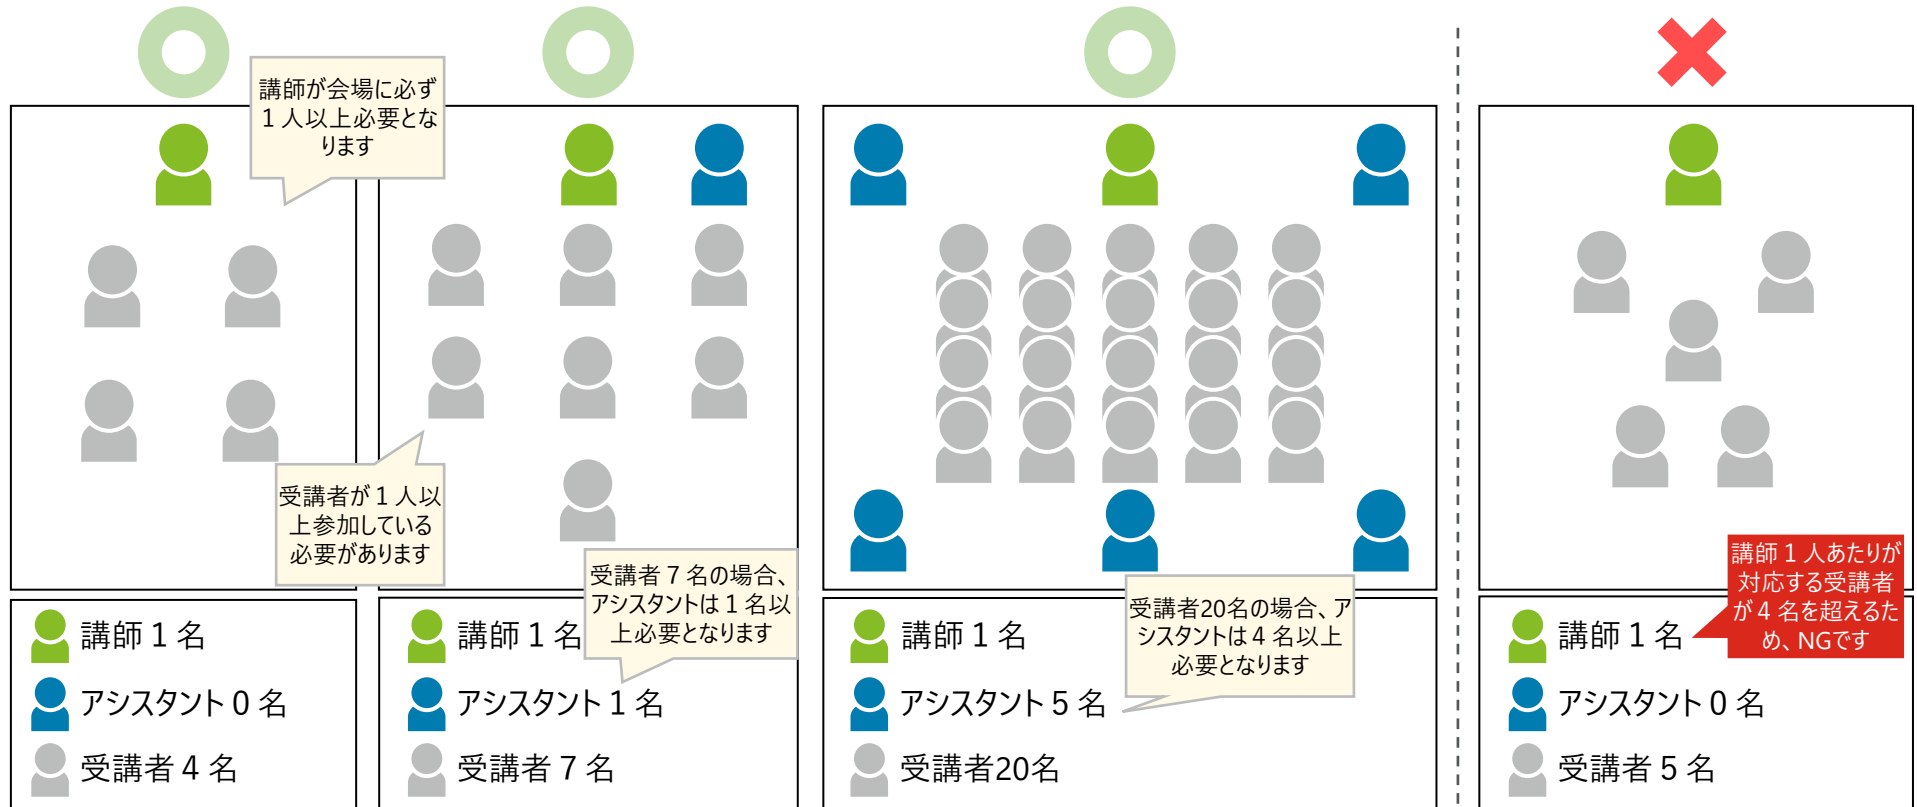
講師が会場に必ず１人以上必要となります

受講者が１人以上参加している必要があります

講師１名
アシスタント０名
受講者４名

受講者７名の場合、アシスタントは１名以上必要となります

講師１名
アシスタント１名
受講者７名

受講者20名の場合、アシスタントは４名以上必要となります

講師１名
アシスタント５名
受講者20名

講師１人あたりが対応する受講者が４名を超えるため、NGです

講師１名
アシスタント０名
受講者５名